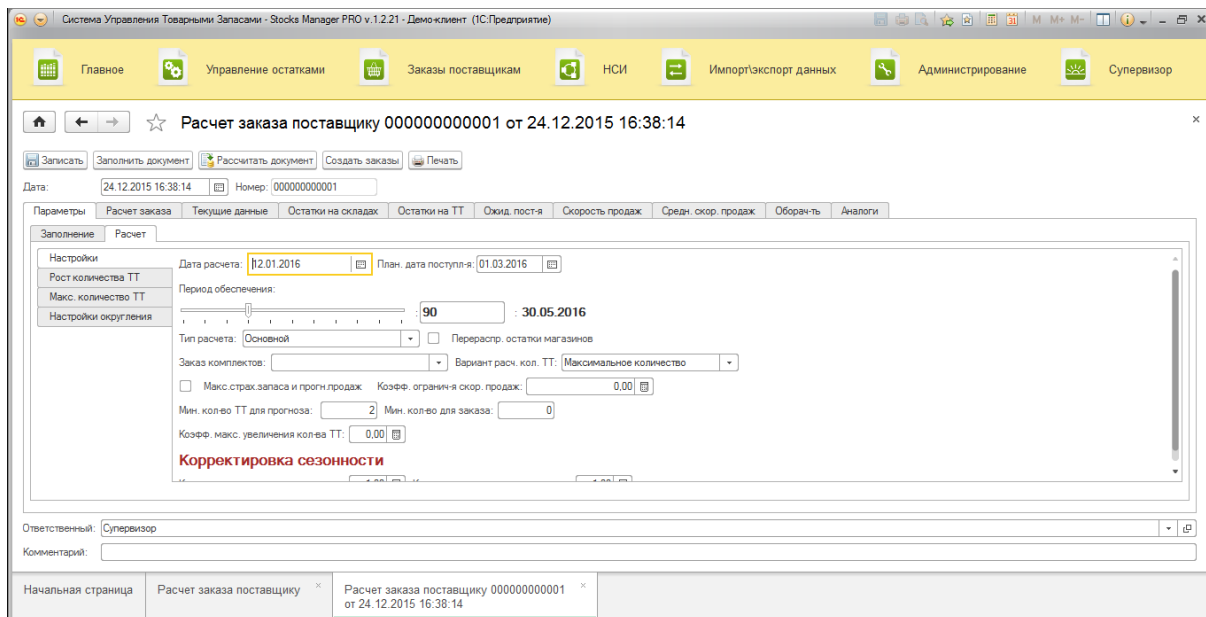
Система Управления Товарными Запасами - Stocks Manager PRO v.1.2.21 - Демо-клиент (1С:Предприятие)

M M+ M-

Главное | Управление остатками | Заказы поставщикам | НСИ | Импорт\экспорт данных | Администрирование | Супервизор

Расчет заказа поставщику 000000000001 от 24.12.2015 16:38:14

Записать | Заполнить документ | Рассчитать документ | Создать заказы | Печать

Дата: 24.12.2015 16:38:14 Номер: 000000000001

Параметры | Расчет заказа | Текущие данные | Остатки на складах | Остатки на ТТ | Ожид. пост-я | Скорость продаж | Средн. скор. продаж | Оборач-ть | Аналоги

Заполнение | Расчет

Настройки
Рост количества ТТ
Макс. количество ТТ
Настройки округления

Дата расчета: 12.01.2016 План. дата поступл-я: 01.03.2016

Период обеспечения:

90 : 30.05.2016

Тип расчета: Основной Перераспр. остатки магазинов

Заказ комплектов: Вариант расч. кол. ТТ: Максимальное количество

Макс.страх.запаса и прогн.продаж. Коэфф. огранич-я скор. продаж: 0,00

Мин. кол-во ТТ для прогноза: 2 Мин. кол-во для заказа: 0

Коэфф. макс. увеличения кол-ва ТТ: 0,00

Корректировка сезонности

Ответственный: Супервизор

Комментарий:

Начальная страница | Расчет заказа поставщику × | Расчет заказа поставщику 000000000001 от 24.12.2015 16:38:14 ×